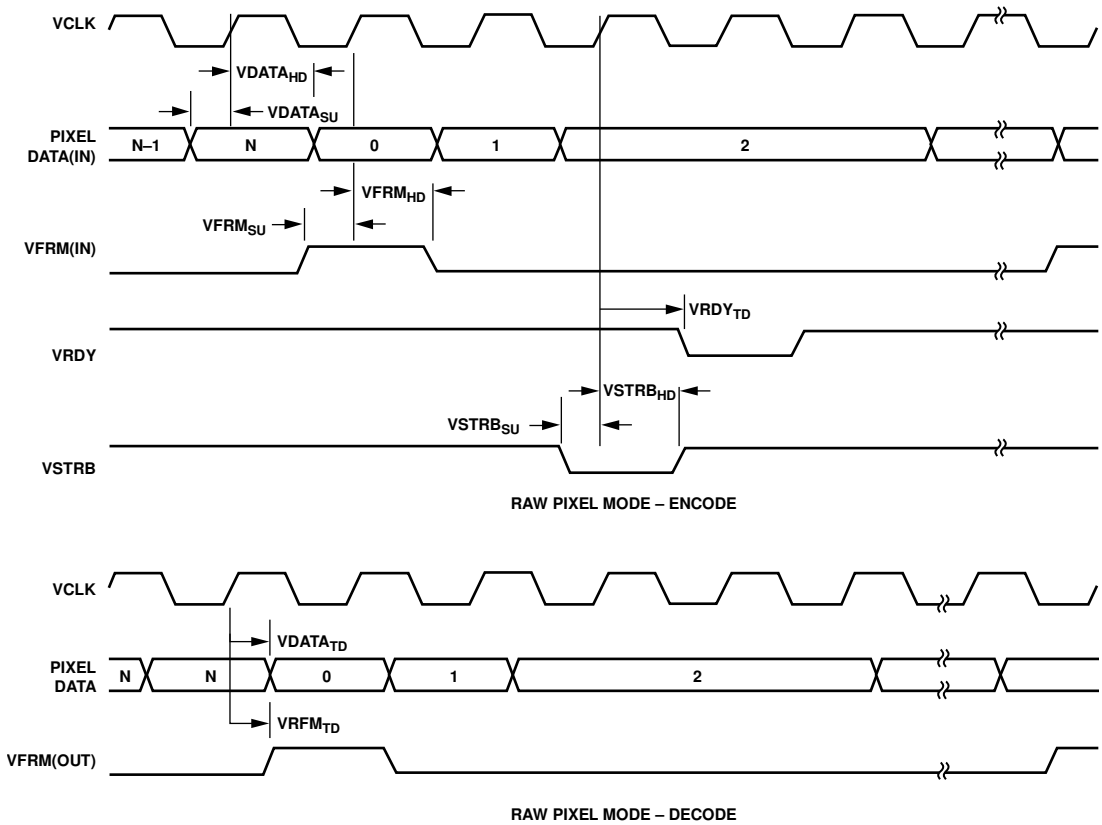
VCLK

$VDATA_{HD}$

$VDATA_{SU}$

PIXEL DATA(IN)

N–1

N

0

1

2

$VFRM_{HD}$

$VFRM_{SU}$

VFRM(IN)

$VRDY_{TD}$

VRDY

$VSTRB_{HD}$

$VSTRB_{SU}$

VSTRB

RAW PIXEL MODE – ENCODE

VCLK

$VDATA_{TD}$

PIXEL DATA

N

N

0

1

2

$VRFM_{TD}$

VFRM(OUT)

RAW PIXEL MODE – DECODE